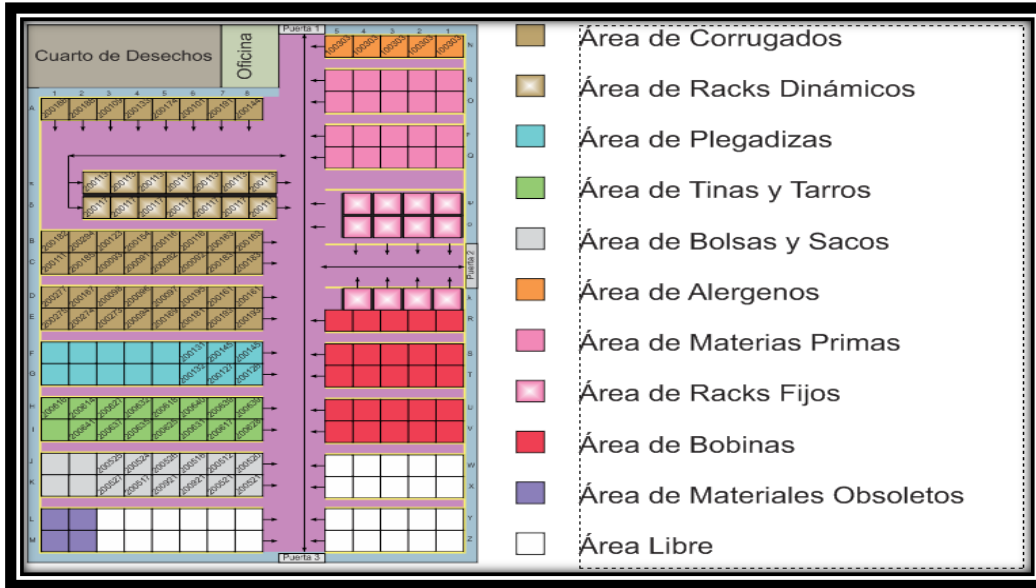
Cuarto de Desechos

Oficina

Puerta 1

Puerta 2

Puerta 3

Área de Corrugados

Área de Racks Dinámicos

Área de Plegadizas

Área de Tinas y Tarros

Área de Bolsas y Sacos

Área de Alergenos

Área de Materias Primas

Área de Racks Fijos

Área de Bobinas

Área de Materiales Obsoletos

Área Libre